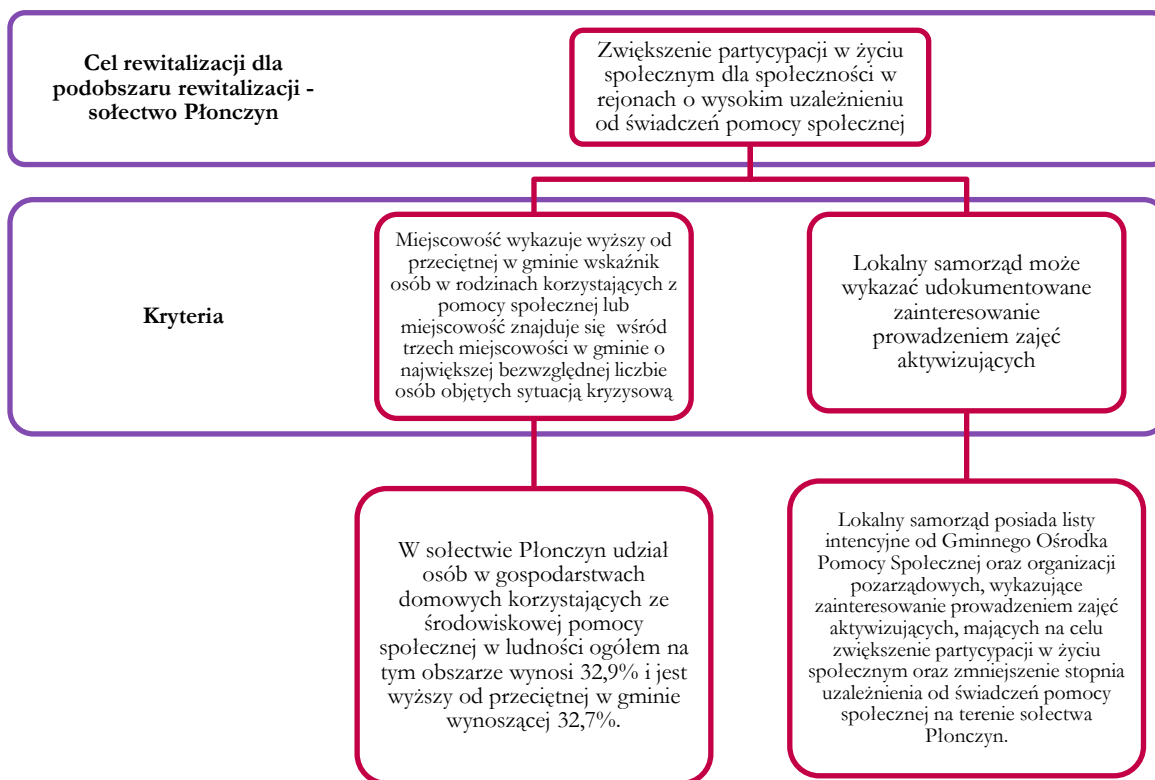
Cel rewitalizacji dla podobszaru rewitalizacji - sołectwo Płonczyn

Zwiększenie partycypacji w życiu społecznym dla społeczności w rejonach o wysokim uzależnieniu od świadczeń pomocy społecznej

Kryteria

Miejscowość wykazuje wyższy od przeciętnej w gminie wskaźnik osób w rodzinach korzystających z pomocy społecznej lub miejscowość znajduje się wśród trzech miejscowości w gminie o największej bezwzględnej liczbie osób objętych sytuacją kryzysową

Lokalny samorząd może wykazać udokumentowane zainteresowanie prowadzeniem zajęć aktywizujących

W sołectwie Płonczyn udział osób w gospodarstwach domowych korzystających ze środowiskowej pomocy społecznej w ludności ogółem na tym obszarze wynosi 32,9% i jest wyższy od przeciętnej w gminie wynoszącej 32,7%.

Lokalny samorząd posiada listy intencyjne od Gminnego Ośrodka Pomocy Społecznej oraz organizacji pozarządowych, wykazujące zainteresowanie prowadzeniem zajęć aktywizujących, mających na celu zwiększenie partycypacji w życiu społecznym oraz zmniejszenie stopnia uzależnienia od świadczeń pomocy społecznej na terenie sołectwa Płonczyn.